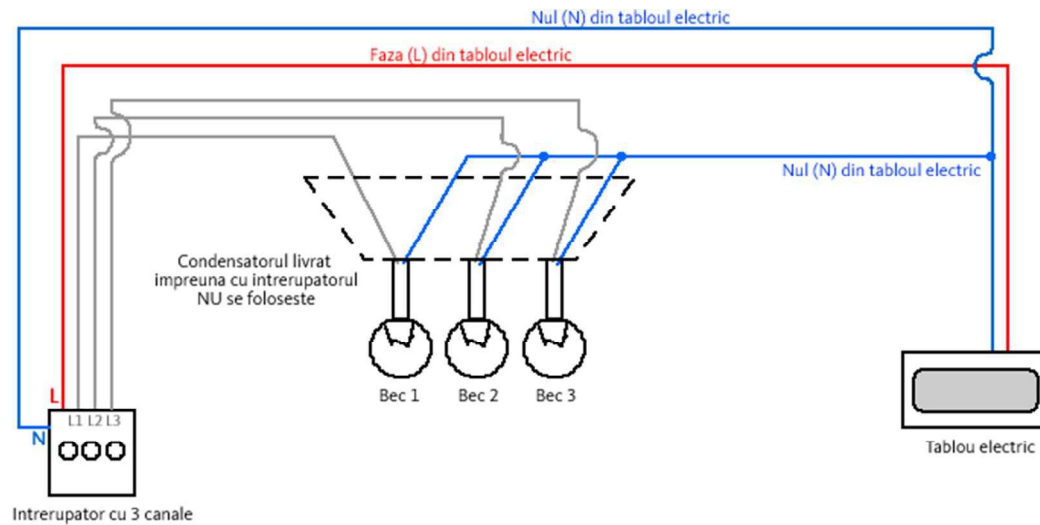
Nul (N) din tabloul electric

Faza (L) din tabloul electric

Nul (N) din tabloul electric

Condensatorul livrat impreuna cu intrerupatorul NU se foloseste

L

N

L1 L2 L3

Bec 1

Bec 2

Bec 3

Tablou electric

Intrerupator cu 3 canale